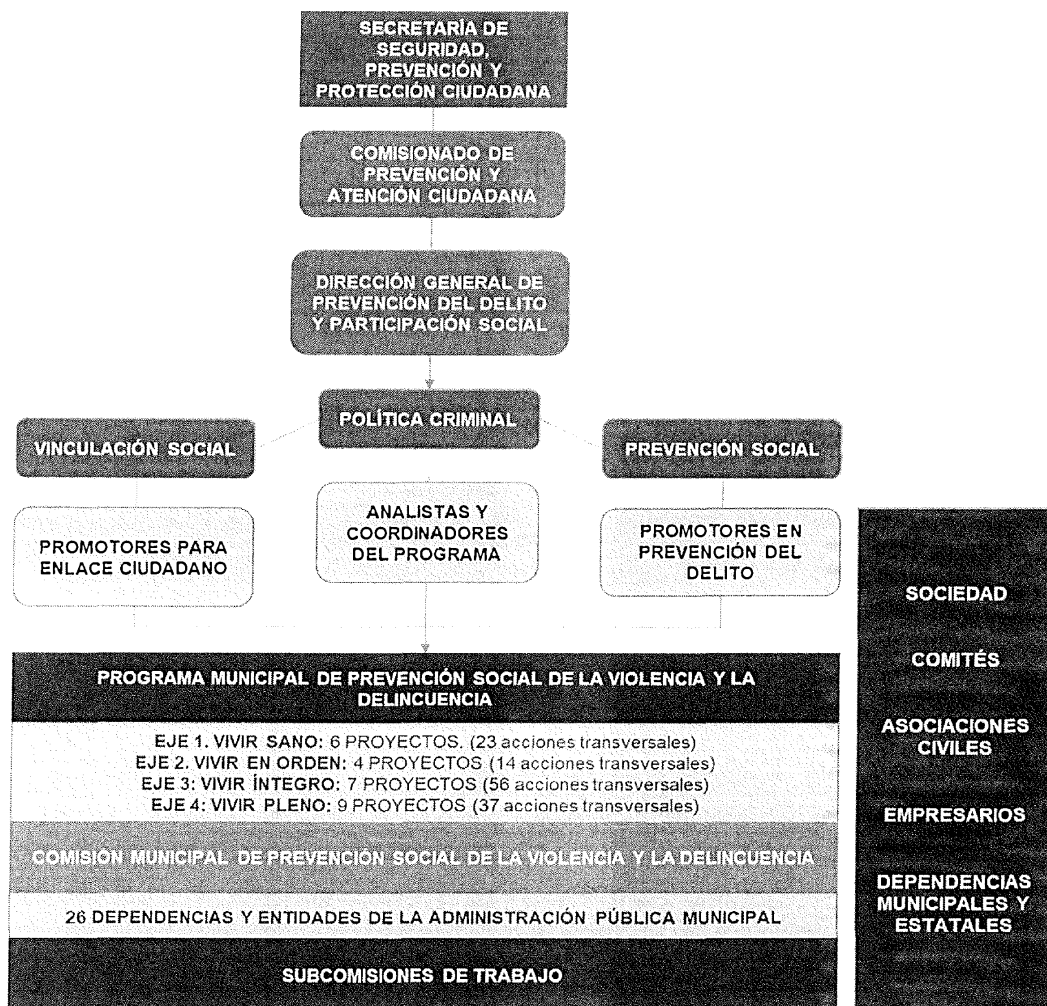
SECRETARÍA DE SEGURIDAD, PREVENCIÓN Y PROTECCIÓN CIUDADANA

COMISIONADO DE PREVENCIÓN Y ATENCIÓN CIUDADANA

DIRECCIÓN GENERAL DE PREVENCIÓN DEL DELITO Y PARTICIPACIÓN SOCIAL

POLÍTICA CRIMINAL

VINCULACIÓN SOCIAL

PREVENCIÓN SOCIAL

PROMOTORES PARA ENLACE CIUDADANO

ANALISTAS Y COORDINADORES DEL PROGRAMA

PROMOTORES EN PREVENCIÓN DEL DELITO

PROGRAMA MUNICIPAL DE PREVENCIÓN SOCIAL DE LA VIOLENCIA Y LA DELINCUENCIA

EJE 1. VIVIR SANO: 6 PROYECTOS. (23 acciones transversales)
EJE 2. VIVIR EN ORDEN: 4 PROYECTOS (14 acciones transversales)
EJE 3: VIVIR ÍNTEGRO: 7 PROYECTOS (56 acciones transversales)
EJE 4: VIVIR PLENO: 9 PROYECTOS (37 acciones transversales)

COMISIÓN MUNICIPAL DE PREVENCIÓN SOCIAL DE LA VIOLENCIA Y LA DELINCUENCIA

26 DEPENDENCIAS Y ENTIDADES DE LA ADMINISTRACIÓN PÚBLICA MUNICIPAL

SUBCOMISIONES DE TRABAJO

SOCIEDAD

COMITÉS

ASOCIACIONES CIVILES

EMPRESARIOS

DEPENDENCIAS MUNICIPALES Y ESTATALES